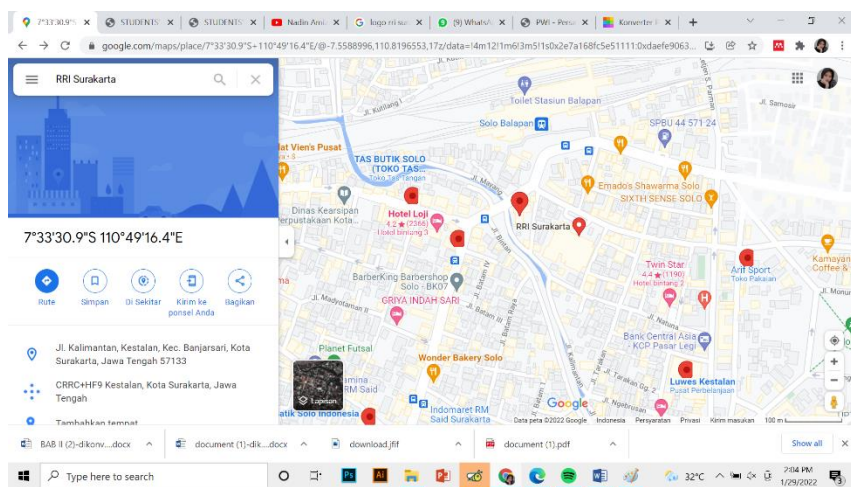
7°33'30.9"S × | STUDENTS × | STUDENTS × | Nadin Ami × | logo rri su × | (9) WhatsA × | PWI - Pers × | Konverter × | +

google.com/maps/place/7°33'30.9"S+110°49'16.4"E/@-7.5588996,110.8196553,17z/data=!4m12!1m6!3m5!1s0x2e7a168fc5e51111:0xdaefe9063...

RRI Surakarta

7°33'30.9"S 110°49'16.4"E

Rute | Simpan | Di Sekitar | Kirim ke ponsel Anda | Bagikan

Jl. Kalimantan, Kestalan, Kec. Banjarsari, Kota Surakarta, Jawa Tengah 57133

CRRC+HF9 Kestalan, Kota Surakarta, Jawa Tengah

Tambahkan tempat

Toilet Stasiun Balapan
Solo Balapan
SPBU 44 571 24
Jl. Kutilang
Jl. Samsair
TAS BUTIK SOLO (TOKO TAS...
Toko Tas Tangan
lat Vien's Pusat
Emado's Shawarma Solo
SIXTH SENSE SOLO
Dinas Kearsipan Perpustakaan Kota...
Hotel Loji
4.2 ★ (2266)
Hotel bintang 3
Jl. Merak
RRI Surakarta
Jl. Bhayangkara
Twin Star
4.4 ★ (1190)
Hotel bintang 2
Arif Sport
Toko Pakaian
Kamayan Coffee &
BarberKing Barbershop Solo - BK07
GRIYA INDAH SARI
Jl. Madyotaman II
Jl. Natuna
Bank Central Asia - KCP Pasar Legi
Jl. Monu
Planet Futsal
Wonder Bakery Solo
Luwes Kestalan
Pusat Perbelanjaan
Indomaret RM Said Surakarta
RM Said
atik Solo Indonesia
Lapisan
Jl. Gajah
Jl. Bawean
Jl. Tarakan
Data peta ©2022 Google | Indonesia | Persyaratan | Privasi | Kirim masukan | 100 m
Google

BAB II (2)-dikonv....docx | document (1)-dik....docx | download.jfif | document (1).pdf | Show all

Type here to search
32°C
2:04 PM
1/29/2022